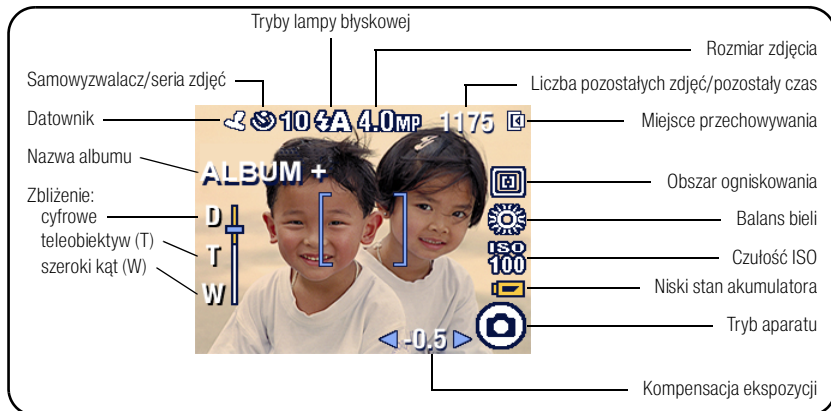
Tryby lampy błyskowej

Rozmiar zdjęcia

Samowyzwalacz/seria zdjęć

Liczba pozostałych zdjęć/pozostały czas

Datownik

10 4.0MP 1175

Miejsce przechowywania

Nazwa albumu

ALBUM +

Obszar ogniskowania

Zbliżenie:
cyfrowe
teleobiektyw (T)
szeroki kąt (W)

D
T
W

Balans bieli

ISO 100

Czułość ISO

Niski stan akumulatora

Tryb aparatu

-0.5

Kompensacja ekspozycji